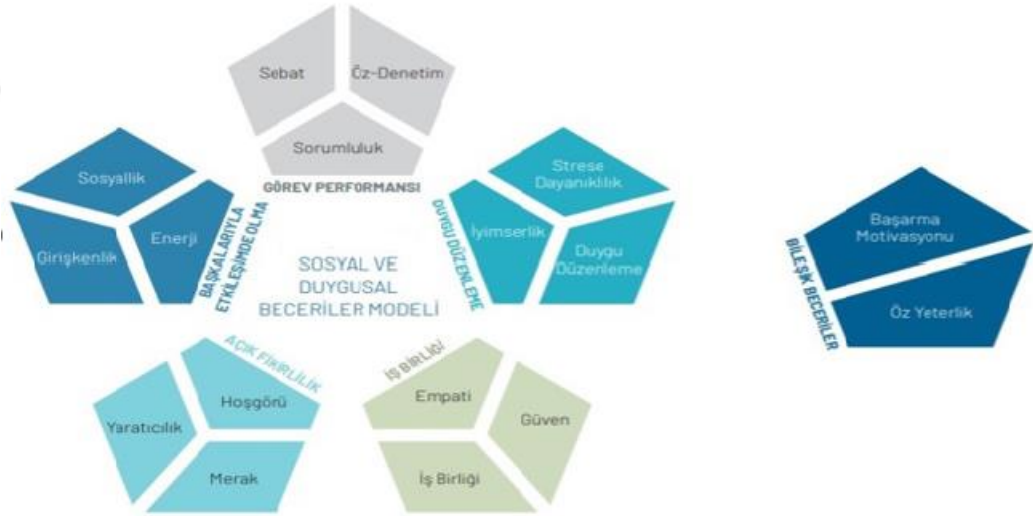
Sebat
Öz-Denetim
Sorumluluk
GÖREV PERFORMANSI

Sosyallik
Girişkenlik
Enerji
BAŞKALARIYLA ETKİLEŞİMDE OLMA

Strese Dayanıklılık
İyimserlik
Duygu Düzenleme
DUYGU DÜZENLEME

SOSYAL VE DUYGUSAL BECERİLER MODELİ

AÇIK FİKİRLİLİK
Yaratıcılık
Hoşgörü
Merak

İŞ BİRLİĞİ
Empati
Güven
İş Birliği

BİLEŞİK BECERİLER
Başarma Motivasyonu
Öz Yeterlik